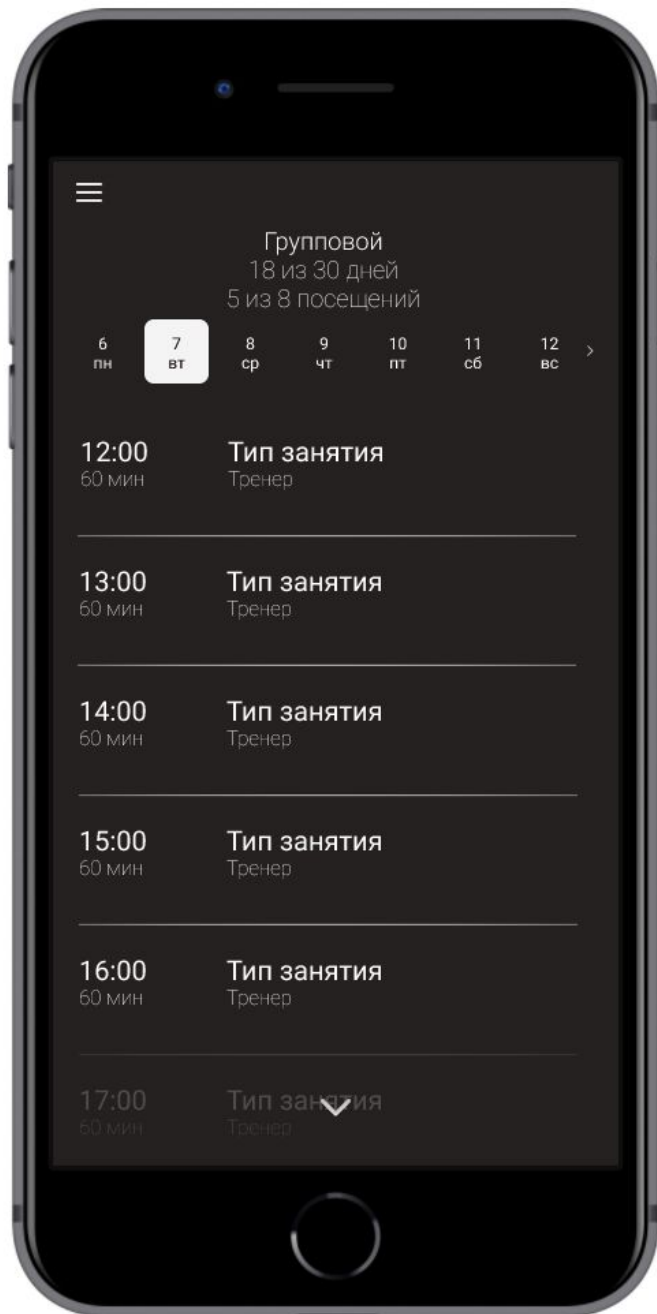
Групповой
18 из 30 дней
5 из 8 посещений

6
пн

7
вт

8
ср

9
чт

10
пт

11
сб

12
вс

12:00
60 мин
Тип занятия
Тренер

13:00
60 мин
Тип занятия
Тренер

14:00
60 мин
Тип занятия
Тренер

15:00
60 мин
Тип занятия
Тренер

16:00
60 мин
Тип занятия
Тренер

17:00
60 мин
Тип занятия
Тренер